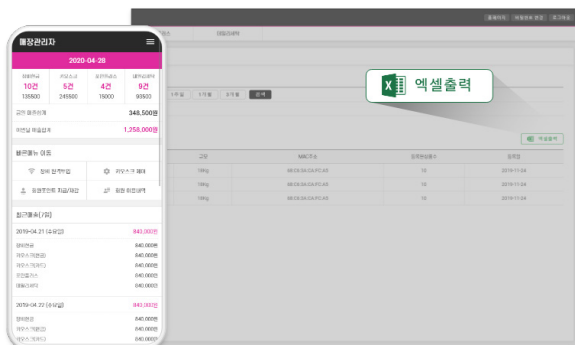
매장관리자

2020-04-28

| 10건 | 5건 | 4건 | 9건 |
|---|---|---|---|
| 135500 | 245500 | 15000 | 93500 |

348,500원

1,258,000원

빠른메뉴 이동

최근매출(7일)

2019-04-21 (수요일) 843,000원

840,000원
840,000원
840,000원
840,000원
840,000원

2019-04-22 (수요일) 843,000원

840,000원
840,000원
840,000원

엑셀출력

| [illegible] | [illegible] | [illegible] | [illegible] |
|---|---|---|---|
| 10Hz | 88:C6:0A:CA:FC:A0 | 10 | 2019-11-24 |
| 10Hz | 88:C6:0A:CA:FC:A0 | 10 | 2019-11-24 |
| 10Hz | 88:C6:0A:CA:FC:A0 | 10 | 2019-11-24 |